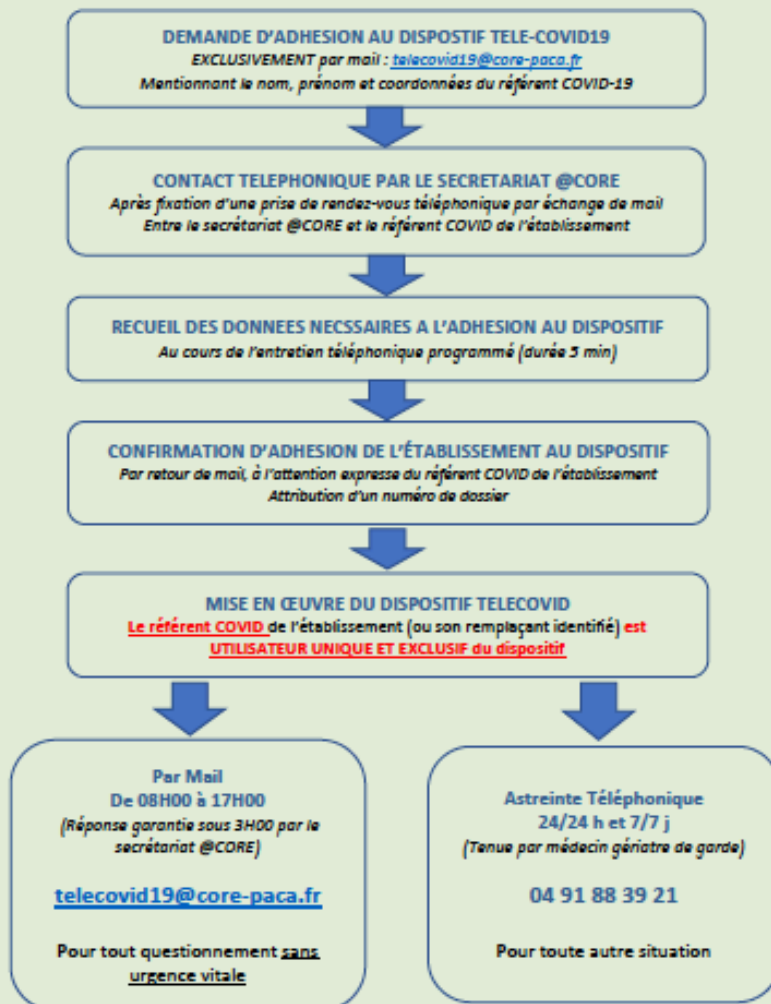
DEMANDE D'ADHESION AU DISPOSTIF TELE-COVID19
EXCLUSIVEMENT par mail : telecovid19@core-paca.fr
Mentionnant le nom, prénom et coordonnées du référent COVID-19

CONTACT TELEPHONIQUE PAR LE SECRETARIAT @CORE
Après fixation d'une prise de rendez-vous téléphonique par échange de mail
Entre le secrétariat @CORE et le référent COVID de l'établissement

RECUEIL DES DONNEES NECSSAIRES A L'ADHESION AU DISPOSITIF
Au cours de l'entretien téléphonique programmé (durée 5 min)

CONFIRMATION D'ADHESION DE L'ÉTABLISSEMENT AU DISPOSITIF
Par retour de mail, à l'attention expresse du référent COVID de l'établissement
Attribution d'un numéro de dossier

MISE EN ŒUVRE DU DISPOSITIF TELECOVID
Le référent COVID de l'établissement (ou son remplaçant identifié) est UTILISATEUR UNIQUE ET EXCLUSIF du dispositif

Par Mail
De 08H00 à 17H00
(Réponse garantie sous 3H00 par le secrétariat @CORE)

telecovid19@core-paca.fr

Pour tout questionnement sans urgence vitale

Astreinte Téléphonique
24/24 h et 7/7 j
(Tenue par médecin gériatre de garde)

04 91 88 39 21

Pour toute autre situation